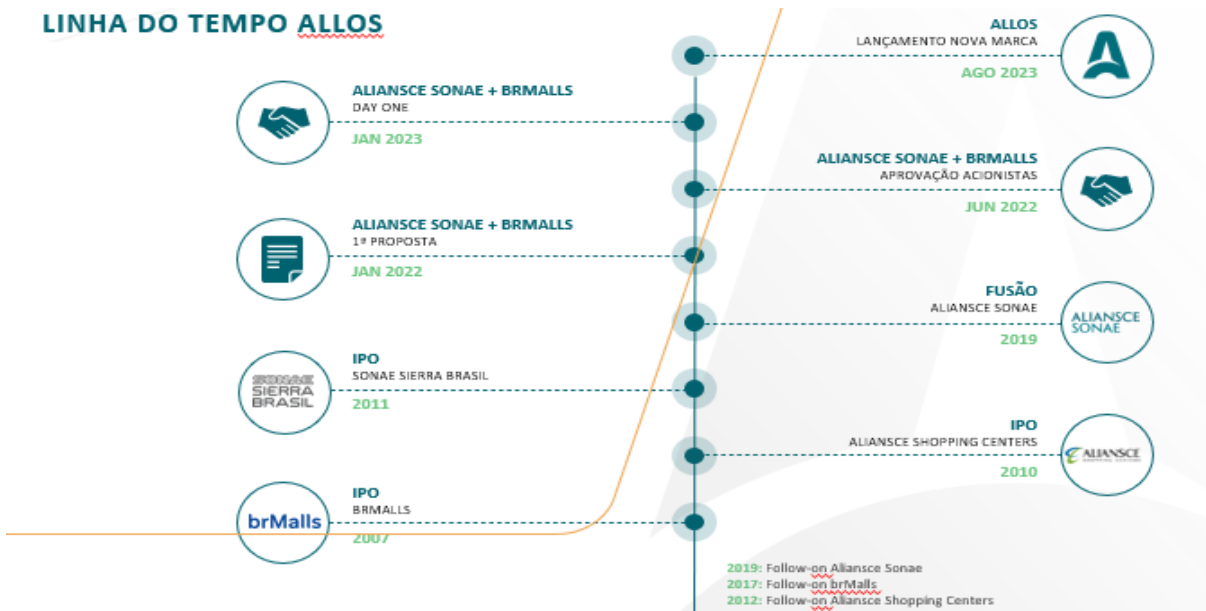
LINHA DO TEMPO ALLOS

ALLOS
LANÇAMENTO NOVA MARCA
AGO 2023

ALIANSCE SONAE + BRMALLS
DAY ONE
JAN 2023

ALIANSCE SONAE + BRMALLS
APROVAÇÃO ACIONISTAS
JUN 2022

ALIANSCE SONAE + BRMALLS
1ª PROPOSTA
JAN 2022

FUSÃO
ALIANSCE SONAE
2019

ALIANSCE SONAE

IPO
SONAE SIERRA BRASIL
2011

SONAE SIERRA BRASIL

IPO
ALIANSCE SHOPPING CENTERS
2010

ALIANSCE

IPO
BRMALLS
2007

brMalls

2019: Follow-on Aliansce Sonae
2017: Follow-on brMalls
2012: Follow-on Aliansce Shopping Centers